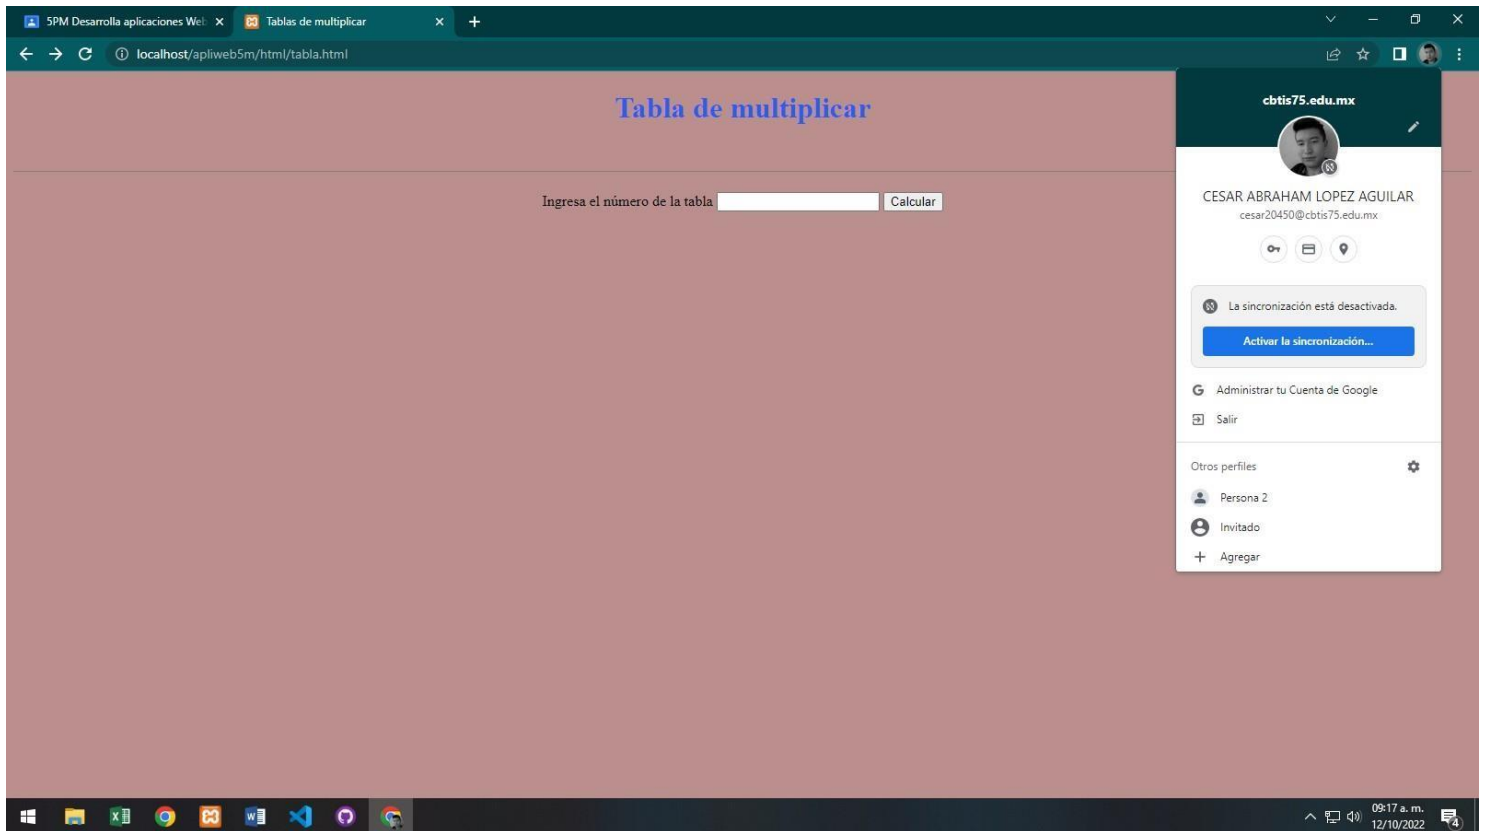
5PM Desarrolla aplicaciones Web ×
Tablas de multiplicar ×
+

localhost/apliweb5m/html/tabla.html

Tabla de multiplicar

Ingresa el número de la tabla Calcular

cbtis75.edu.mx

CESAR ABRAHAM LOPEZ AGUILAR
cesar20450@cbtis75.edu.mx

La sincronización está desactivada.
Activar la sincronización...

Administrar tu Cuenta de Google
Salir

Otros perfiles
Persona 2
Invitado
Agregar

09:17 a. m.
12/10/2022
4